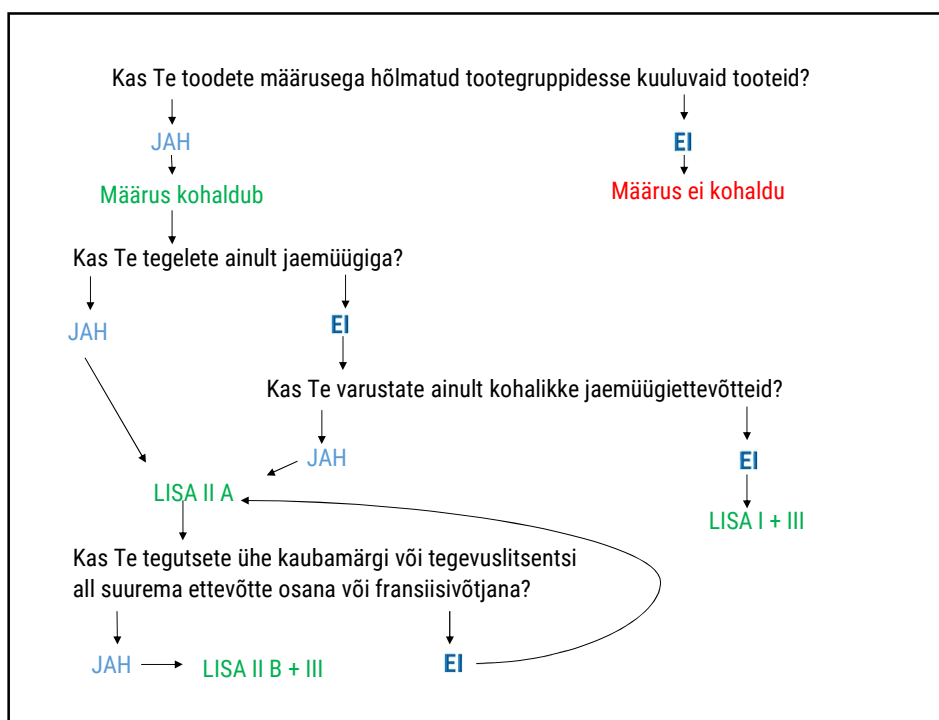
Kas Te toodete määrusega hõlmatud tootegruppidesse kuuluvaid tooteid?

JAH

EI

Määrus kohaldub

Määrus ei kohaldu

Kas Te tegelete ainult jaemüügiga?

JAH

EI

Kas Te varustate ainult kohalikke jaemüügiettevõtteid?

JAH

EI

LISA II A

LISA I + III

Kas Te tegutsete ühe kaubamärgi või tegevuslitsentsi all suurema ettevõtte osana või fransiisivõtjana?

JAH

LISA II B + III

EI